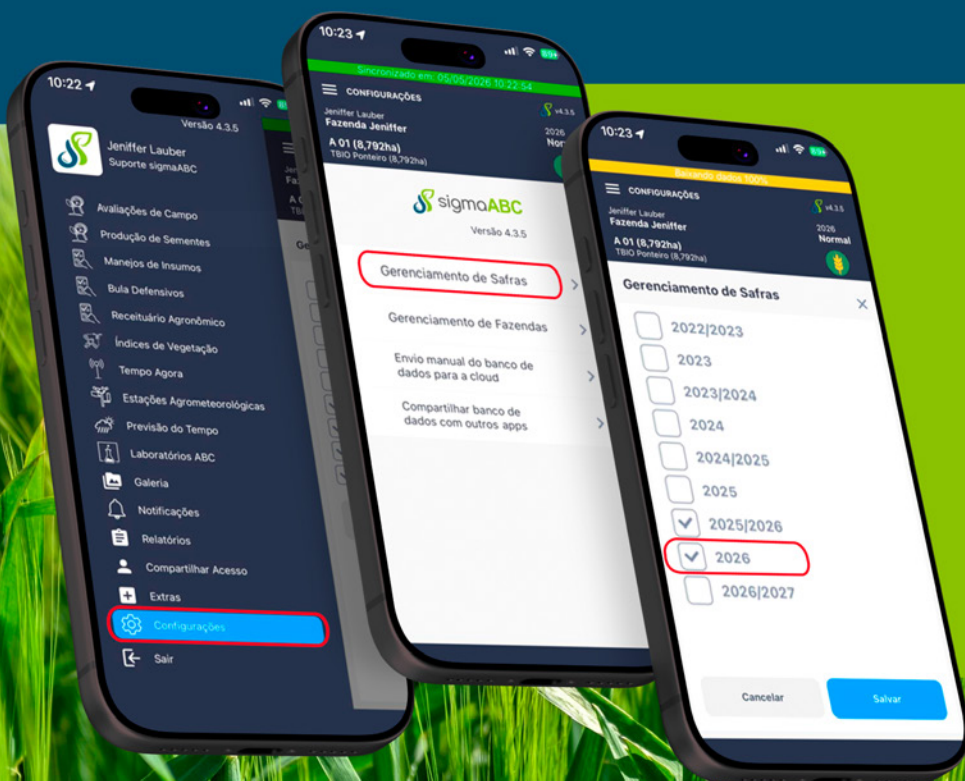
10:22

Versão 4.3.5

Jeniffer Lauber
Suporte sigmaABC

Avaliações de Campo
Produção de Sementes
Manejos de Insumos
Bula Defensivos
Receituário Agronômico
Índices de Vegetação
Tempo Agora
Estações Agrometeorológicas
Previsão do Tempo
Laboratórios ABC
Galeria
Notificações
Relatórios
Compartilhar Acesso
Extras
Configurações
Sair

10:23

Sincronizado em: 05/05/2026 10:22:54

CONFIGURAÇÕES

Jeniffer Lauber
Fazenda Jeniffer
v4.3.5
2026
Norm
A 01 (8,792ha)
TBIO Ponteiro (8,792ha)

sigmaABC
Versão 4.3.5

Gerenciamento de Safras
Gerenciamento de Fazendas
Envio manual do banco de dados para a cloud
Compartilhar banco de dados com outros apps

10:23

Baixando dados 100%

CONFIGURAÇÕES

Jeniffer Lauber
Fazenda Jeniffer
v4.3.5
2026
Normal
A 01 (8,792ha)
TBIO Ponteiro (8,792ha)

Gerenciamento de Safras

2022/2023
2023
2023/2024
2024
2024/2025
2025
2025/2026
2026
2026/2027

Cancelar
Salvar